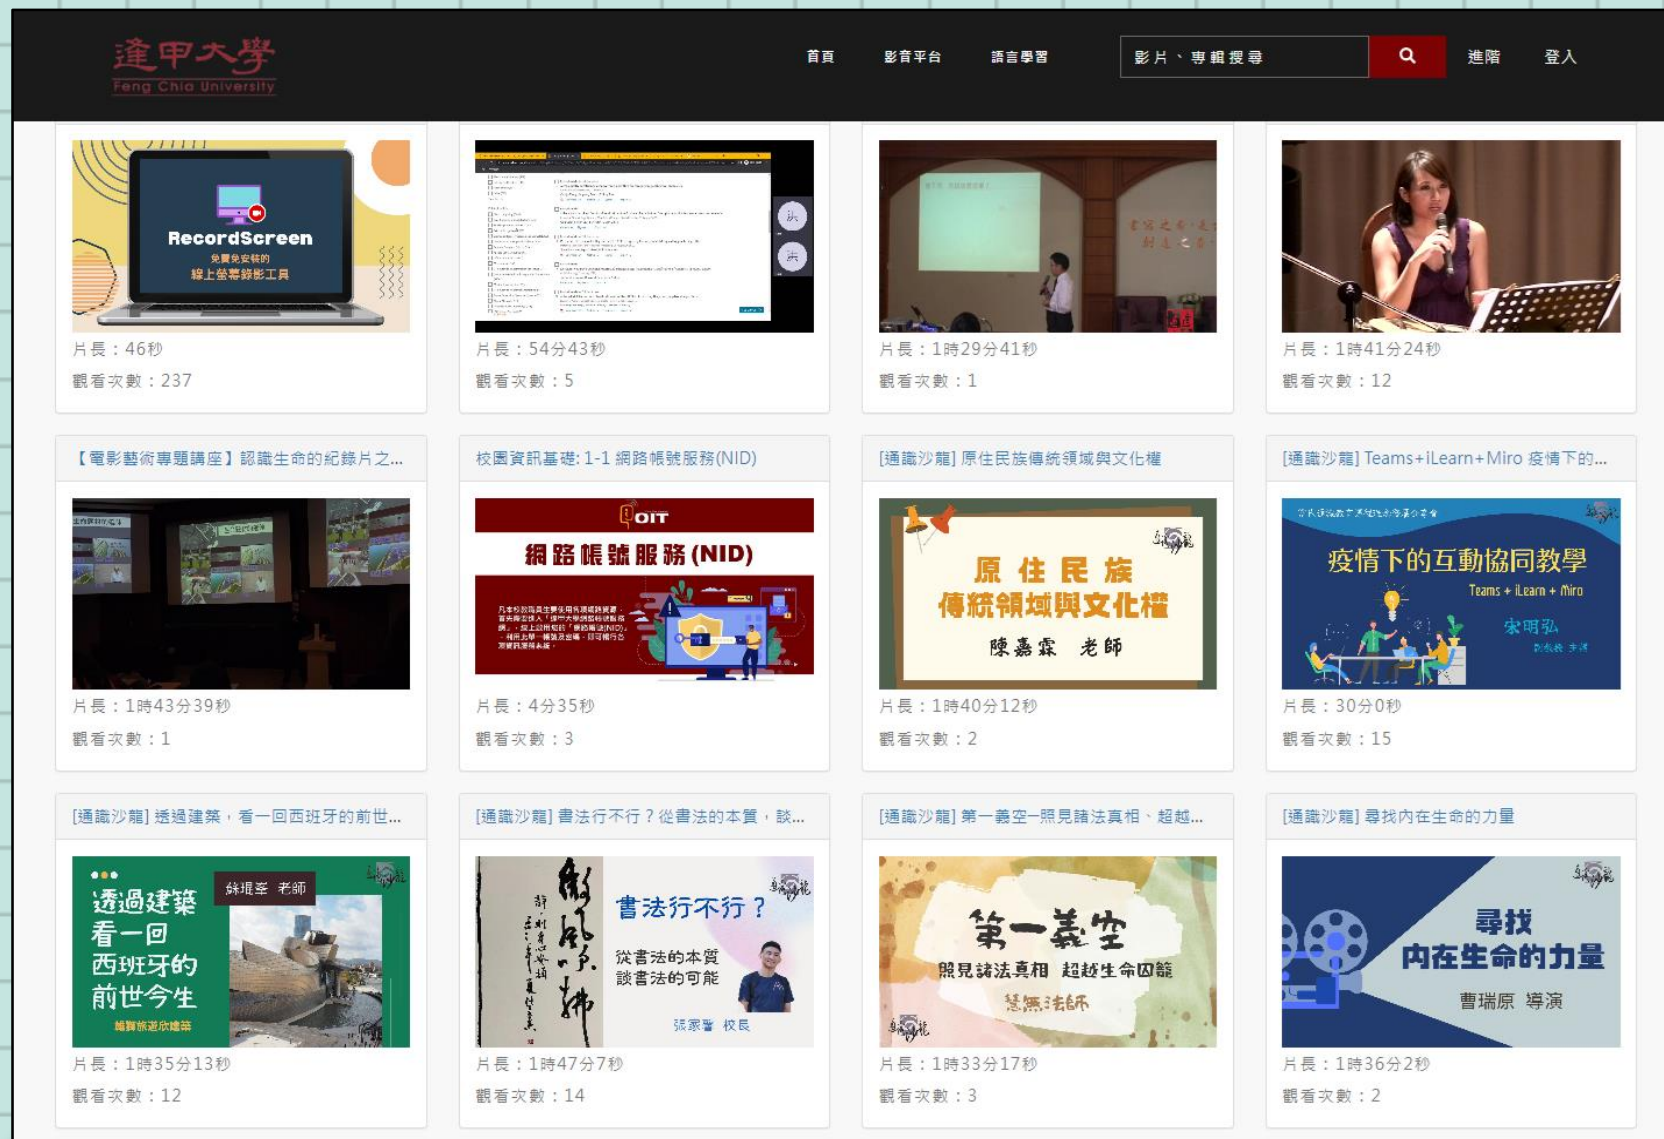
逢甲大學
Feng Chia University

首頁 影音平台 語言學習 影片、專輯搜尋 進階 登入

RecordScreen
免費免安裝的
線上螢幕錄影工具
片長：46秒
觀看次數：237

片長：54分43秒
觀看次數：5

片長：1時29分41秒
觀看次數：1

片長：1時41分24秒
觀看次數：12

【電影藝術專題講座】認識生命的紀錄片之...
片長：1時43分39秒
觀看次數：1

校園資訊基礎: 1-1 網路帳號服務(NID)
OIT
網路帳號服務 (NID)
片長：4分35秒
觀看次數：3

[通識沙龍] 原住民族傳統領域與文化權
原住民族
傳統領域與文化權
陳嘉霖 老師
片長：1時40分12秒
觀看次數：2

[通識沙龍] Teams+iLearn+Miro 疫情下的...
疫情下的互動協同教學
Teams + iLearn + Miro
宋明弘
片長：30分0秒
觀看次數：15

[通識沙龍] 透過建築，看一回西班牙的前世...
透過建築
看一回
西班牙的
前世今生
蘇瑞幸 老師
片長：1時35分13秒
觀看次數：12

[通識沙龍] 書法行不行？從書法的本質，談...
書法行不行？
從書法的本質
談書法的可能
張家豪 校長
片長：1時47分7秒
觀看次數：14

[通識沙龍] 第一義空一照見諸法真相、超越...
第一義空
照見諸法真相 超越生命困籠
慧無法師
片長：1時33分17秒
觀看次數：3

[通識沙龍] 尋找內在生命的力量
尋找
內在生命的力量
曹瑞原 導演
片長：1時36分2秒
觀看次數：2